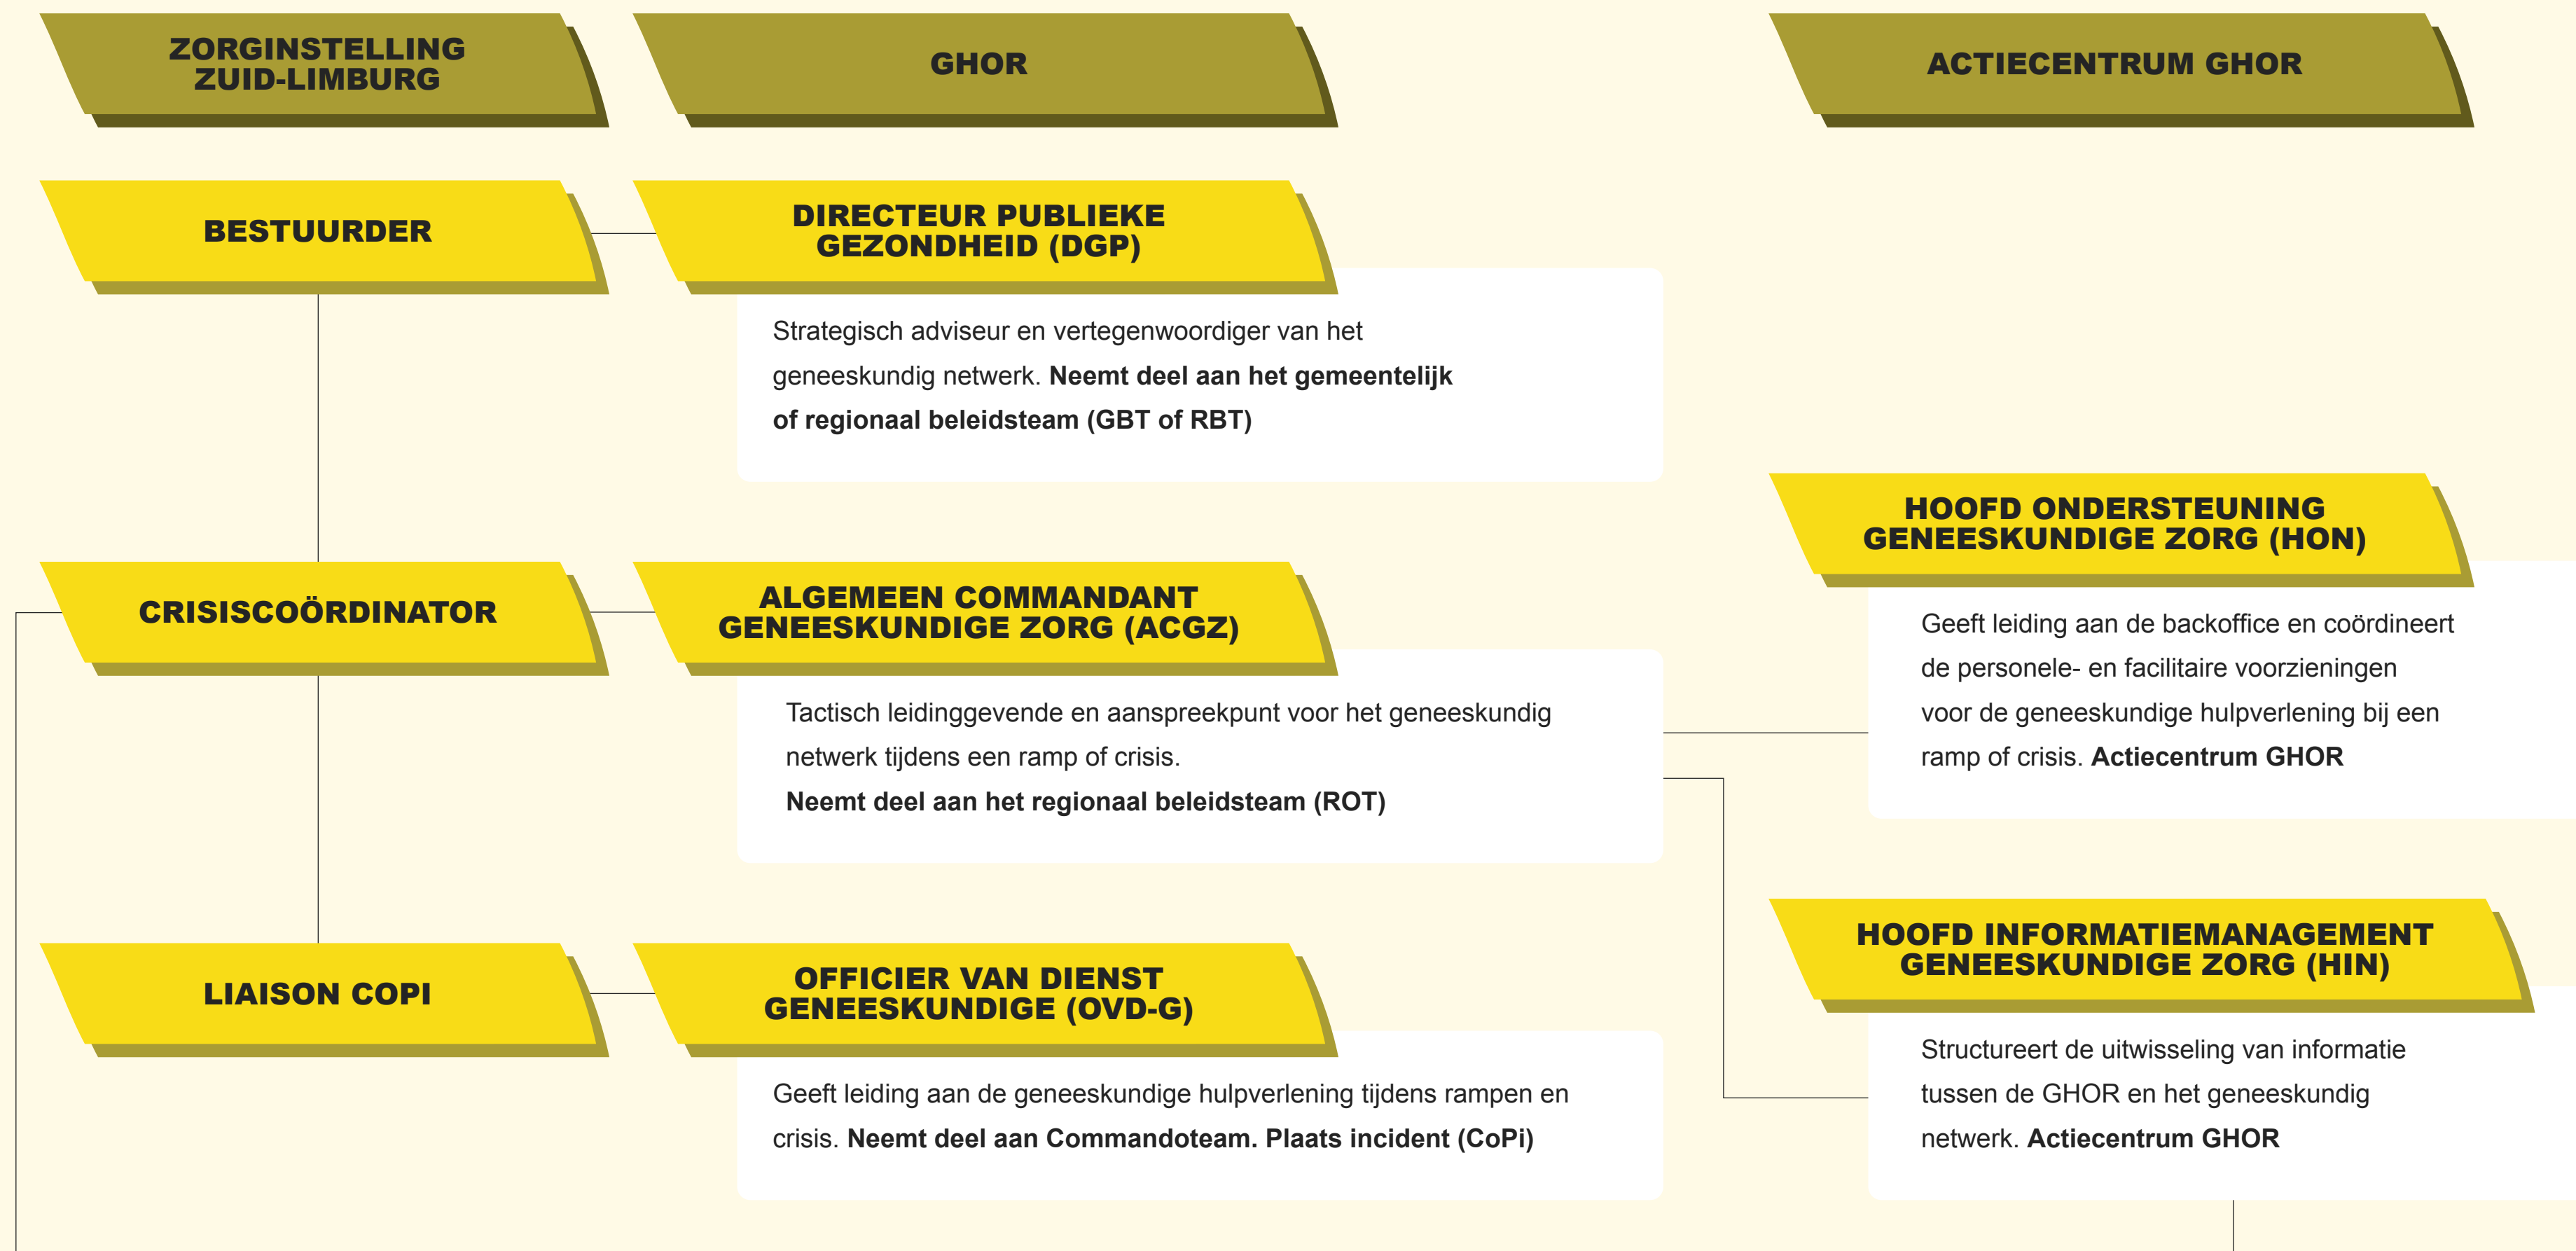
ZORGINSTELLING ZUID-LIMBURG

GHOR

ACTIECENTRUM GHOR

BESTUURDER

DIRECTEUR PUBLIEKE GEZONDHEID (DGP)

Strategisch adviseur en vertegenwoordiger van het geneeskundig netwerk. **Neemt deel aan het gemeentelijk of regionaal beleidsteam (GBT of RBT)**

HOOFD ONDERSTEUNING GENEESKUNDIGE ZORG (HON)

Geeft leiding aan de backoffice en coördineert de personele- en facilitaire voorzieningen voor de geneeskundige hulpverlening bij een ramp of crisis. **Actiecentrum GHOR**

CRISISCOÖRDINATOR

ALGEMEEN COMMANDANT GENEESKUNDIGE ZORG (ACGZ)

Tactisch leidinggevende en aanspreekpunt voor het geneeskundig netwerk tijdens een ramp of crisis.
**Neemt deel aan het regionaal beleidsteam (ROT)**

HOOFD INFORMATIEMANAGEMENT GENEESKUNDIGE ZORG (HIN)

Structureert de uitwisseling van informatie tussen de GHOR en het geneeskundig netwerk. **Actiecentrum GHOR**

LIAISON COPI

OFFICIER VAN DIENST GENEESKUNDIGE (OVD-G)

Geeft leiding aan de geneeskundige hulpverlening tijdens rampen en crisis. **Neemt deel aan Commandoteam. Plaats incident (CoPi)**